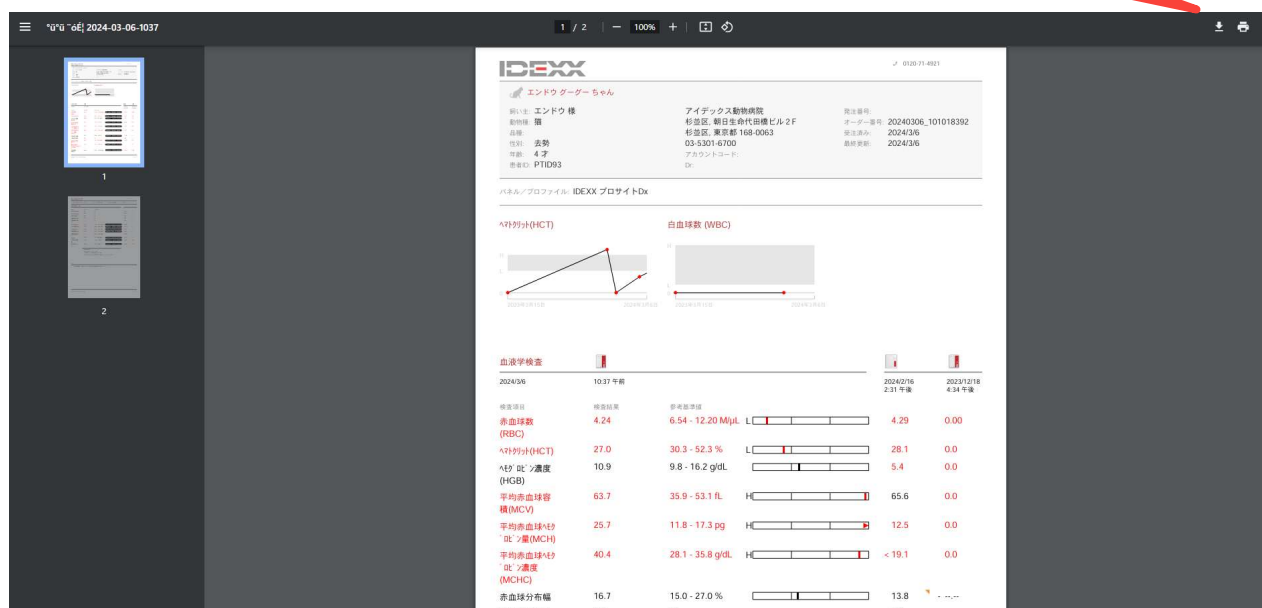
°ü°ü ˜óÉ¦ 2024-03-06-1037

1 / 2 | — 100% +

1

2

IDEXX

0120-71-4921

エンドウ グーグー ちゃん

飼い主: エンドウ 様
動物種: 猫
品種:
性別: 去勢
年齢: 4 才
患者ID: PTID93

アイデックス動物病院
杉並区, 朝日生命代田橋ビル２F
杉並区, 東京都 168-0063
03-5301-6700
アカウントコード:
Dr:

発注番号:
オーダー番号: 20240306_101018392
受注済み: 2024/3/6
最終更新: 2024/3/6

パネル／プロファイル: IDEXX プロサイトDx

ﾍﾏﾄｸﾘｯﾄ(HCT)

白血球数 (WBC)

血液学検査

2024/3/6 10:37 午前

2024/2/16 2:31 午後

2023/12/18 4:34 午後

| 検査項目 | 検査結果 | 参考基準値 | | | |
|---|---|---|---|---|---|
| 赤血球数 (RBC) | 4.24 | 6.54 - 12.20 M/µL | L | 4.29 | 0.00 |
| ﾍﾏﾄｸﾘｯﾄ(HCT) | 27.0 | 30.3 - 52.3 % | L | 28.1 | 0.0 |
| ﾍﾓｸﾞﾛﾋﾞﾝ濃度 (HGB) | 10.9 | 9.8 - 16.2 g/dL | | 5.4 | 0.0 |
| 平均赤血球容積(MCV) | 63.7 | 35.9 - 53.1 fL | H | 65.6 | 0.0 |
| 平均赤血球ﾍﾓｸﾞﾛﾋﾞﾝ量(MCH) | 25.7 | 11.8 - 17.3 pg | H | 12.5 | 0.0 |
| 平均赤血球ﾍﾓｸﾞﾛﾋﾞﾝ濃度 (MCHC) | 40.4 | 28.1 - 35.8 g/dL | H | < 19.1 | 0.0 |
| 赤血球分布幅 | 16.7 | 15.0 - 27.0 % | | 13.8 | --.-- |